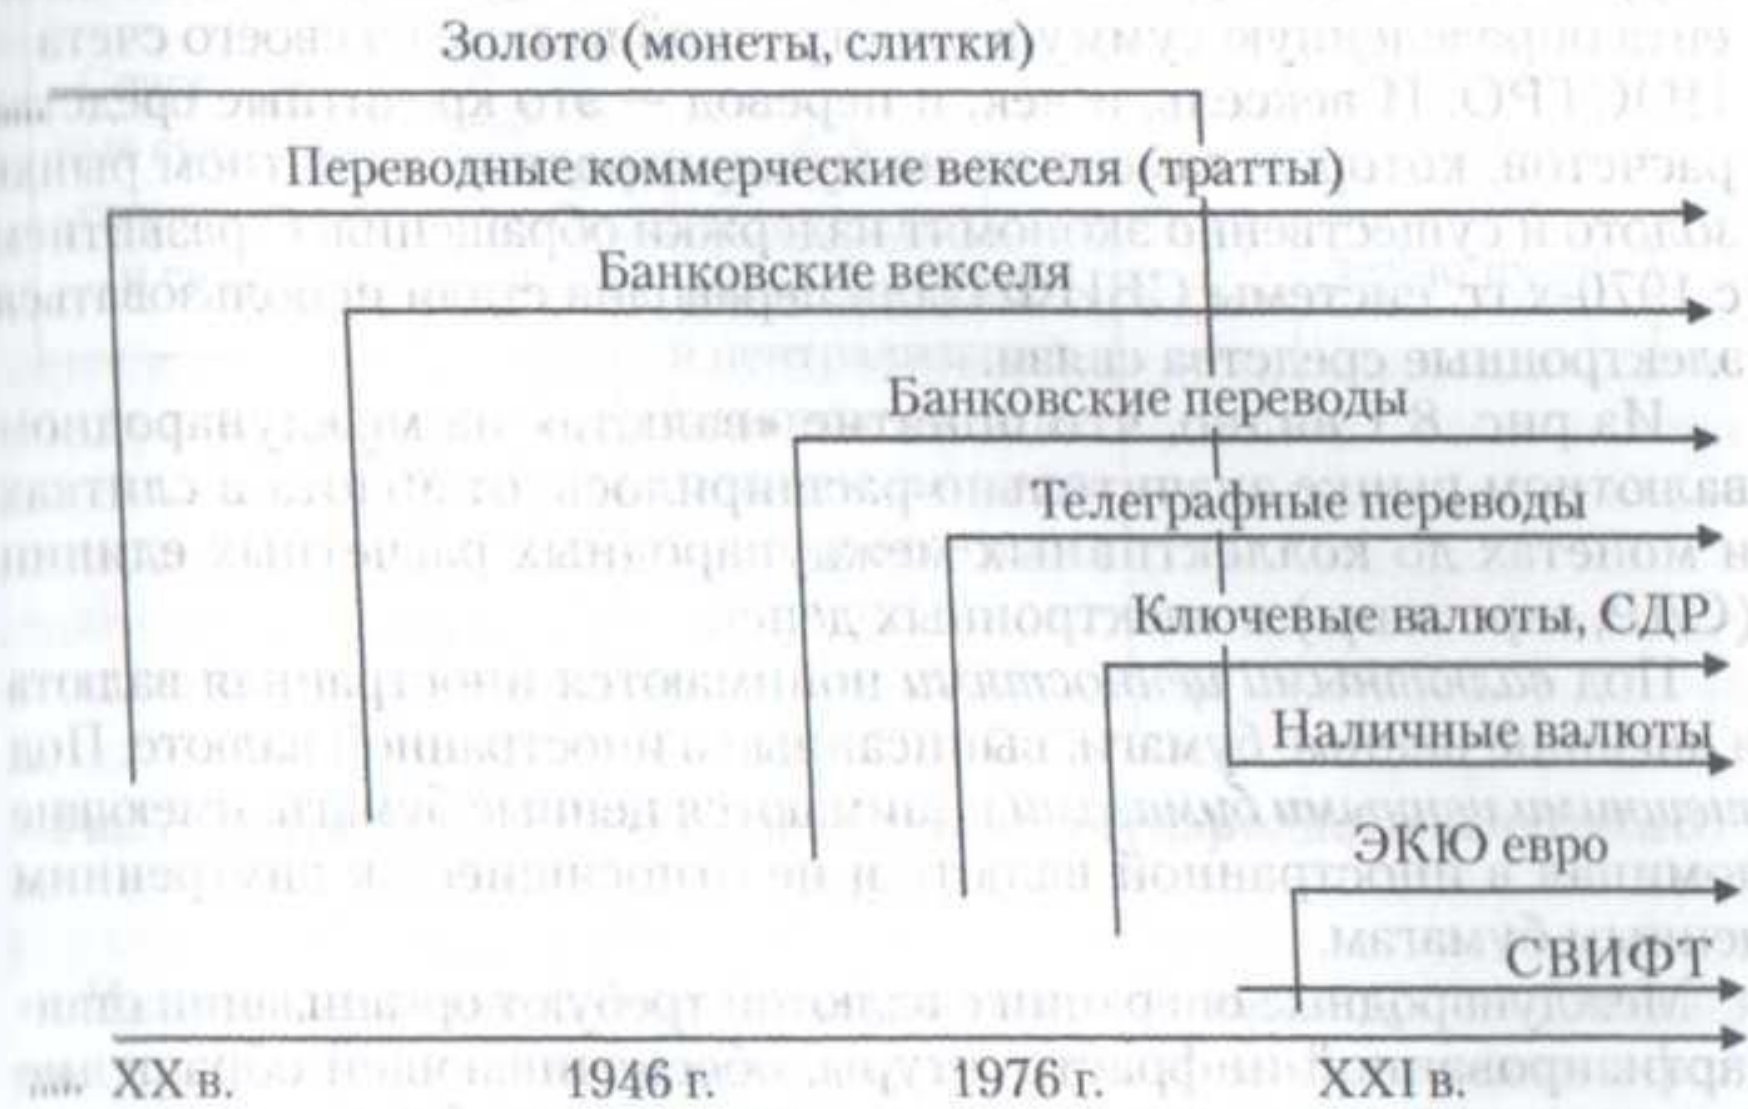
Золото (монеты, слитки)

Переводные коммерческие векселя (тратты)

Банковские векселя

Банковские переводы

Телеграфные переводы

Ключевые валюты, СДР

Наличные валюты

ЭКЮ евро

СВИФТ

XX в. 1946 г. 1976 г. XXI в.